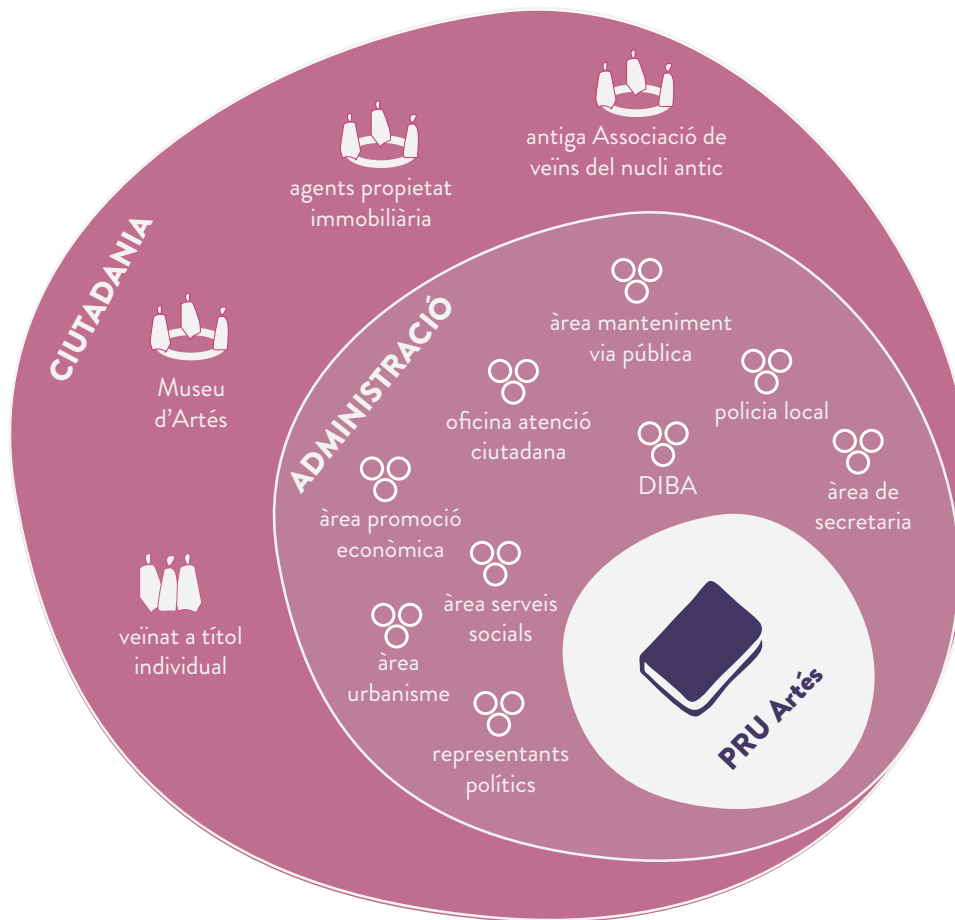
CIUTADANIA

agents propietat immobiliària

antiga Associació de veïns del nucli antic

Museu d'Artés

veïnat a títol individual

ADMINISTRACIÓ

àrea manteniment via pública

oficina atenció ciutadana

policia local

DIBA

àrea de secretaria

àrea promoció econòmica

àrea serveis socials

àrea urbanisme

representants polítics

PRU Artés